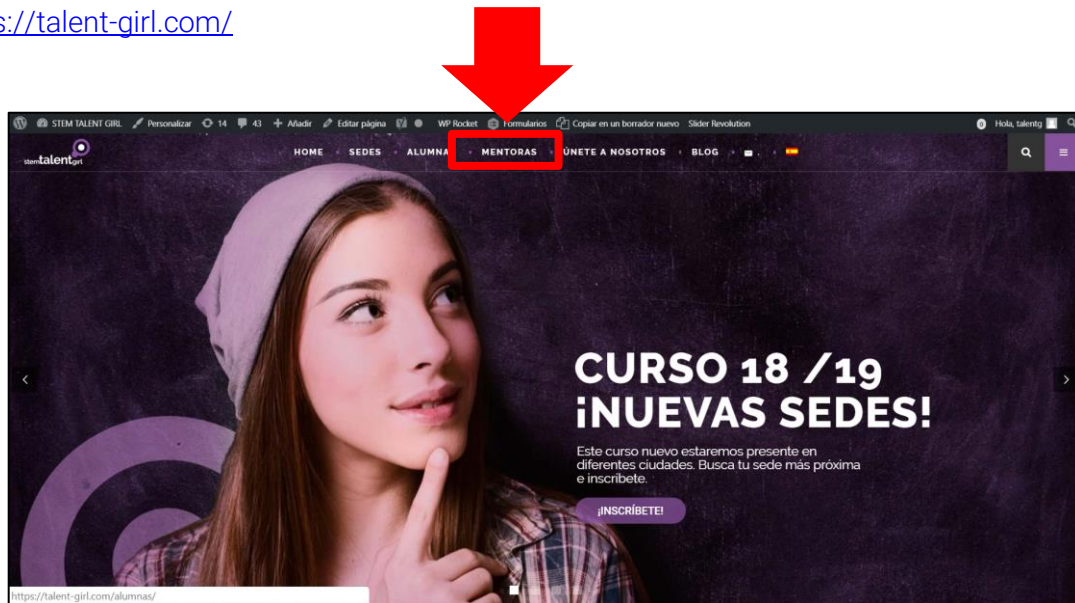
s://talent-girl.com/

STEM TALENT GIRL Personalizar 14 43 Añadir Editar página WP Rocket Formularios Copiar en un borrador nuevo Slider Revolution Hola, talentg

stemtalentgirl

HOME SEDES ALUMNAS MENTORAS ÚNETE A NOSOTROS BLOG

CURSO 18 /19
¡NUEVAS SEDES!

Este curso nuevo estaremos presente en diferentes ciudades. Busca tu sede más próxima e inscríbete.

¡INSCRÍBETE!

https://talent-girl.com/alumnas/